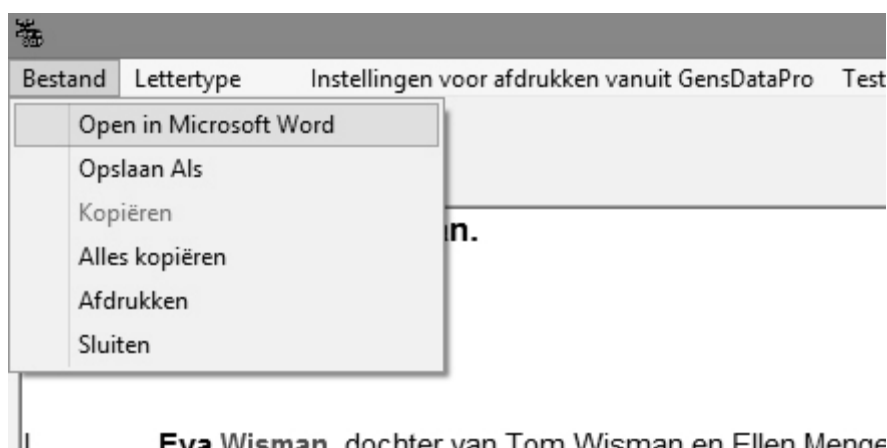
Bestand Lettertype Instellingen voor afdrukken vanuit GensDataPro Test

Open in Microsoft Word
Opslaan Als
Kopiëren
Alles kopiëren
Afdrukken
Sluiten

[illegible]n.

Eva Wisman, dochter van Tom Wisman en Ellen Menge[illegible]